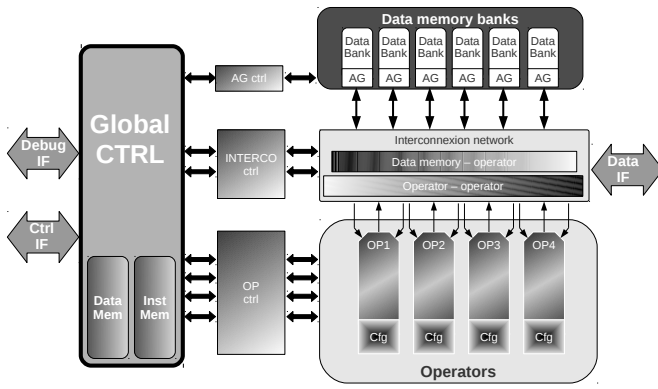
Data memory banks

Data Bank AG

Data Bank AG

Data Bank AG

Data Bank AG

Data Bank AG

Data Bank AG

AG ctrl

Global CTRL

Debug IF

Ctrl IF

Data Mem

Inst Mem

INTERCO ctrl

Interconnexion network

Data memory – operator

Operator – operator

Data IF

OP ctrl

OP1

OP2

OP3

OP4

Cfg

Cfg

Cfg

Cfg

Operators